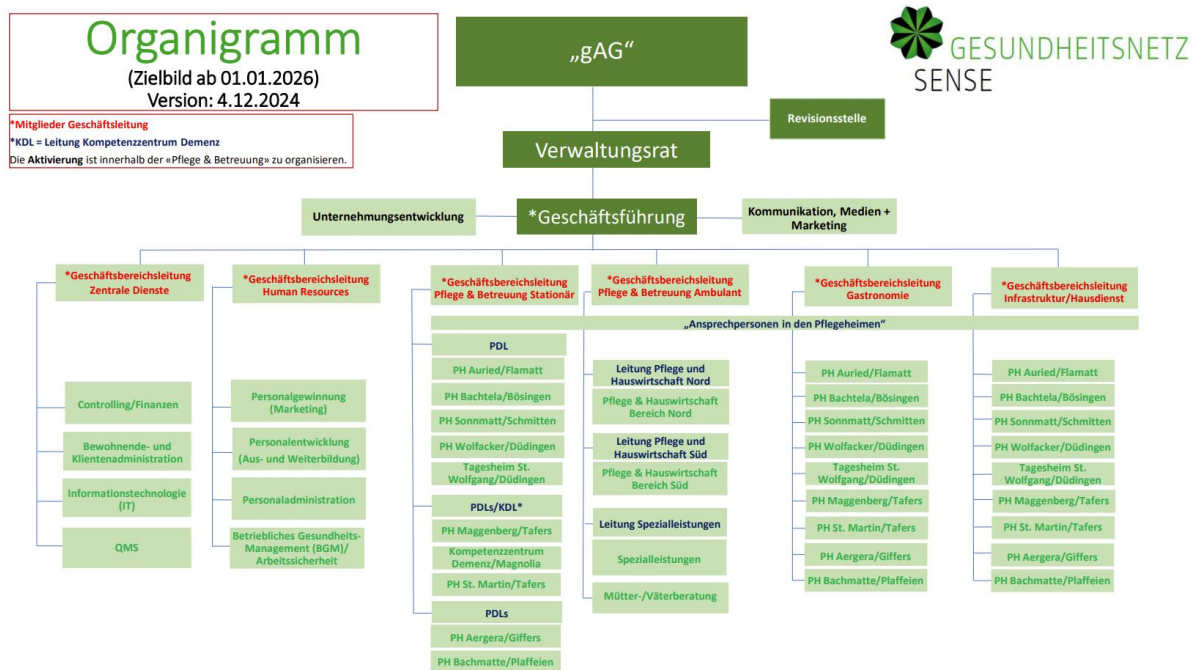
Organigramm
(Zielbild ab 01.01.2026)
Version: 4.12.2024

*Mitglieder Geschäftsleitung
*KDL = Leitung Kompetenzzentrum Demenz
Die **Aktivierung** ist innerhalb der «Pflege & Betreuung» zu organisieren.

„gAG"

GESUNDHEITSNETZ SENSE

Revisionsstelle

Verwaltungsrat

Unternehmungsentwicklung

*Geschäftsführung

Kommunikation, Medien + Marketing

*Geschäftsbereichsleitung Zentrale Dienste

Controlling/Finanzen
Bewohnende- und Klientenadministration
Informationstechnologie (IT)
QMS

*Geschäftsbereichsleitung Human Resources

Personalgewinnung (Marketing)
Personalentwicklung (Aus- und Weiterbildung)
Personaladministration
Betriebliches Gesundheits-Management (BGM)/ Arbeitssicherheit

*Geschäftsbereichsleitung Pflege & Betreuung Stationär

„Ansprechpersonen in den Pflegeheimen"

PDL
PH Auried/Flamatt
PH Bachtela/Bösingen
PH Sonnmatt/Schmitten
PH Wolfacker/Düdingen
Tagesheim St. Wolfgang/Düdingen
PDLs/KDL*
PH Maggenberg/Tafers
Kompetenzzentrum Demenz/Magnolia
PH St. Martin/Tafers
PDLs
PH Aergera/Giffers
PH Bachmatte/Plaffeien

*Geschäftsbereichsleitung Pflege & Betreuung Ambulant

Leitung Pflege und Hauswirtschaft Nord
Pflege & Hauswirtschaft Bereich Nord
Leitung Pflege und Hauswirtschaft Süd
Pflege & Hauswirtschaft Bereich Süd
Leitung Spezialleistungen
Spezialleistungen
Mütter-/Väterberatung

*Geschäftsbereichsleitung Gastronomie

PH Auried/Flamatt
PH Bachtela/Bösingen
PH Sonnmatt/Schmitten
PH Wolfacker/Düdingen
Tagesheim St. Wolfgang/Düdingen
PH Maggenberg/Tafers
PH St. Martin/Tafers
PH Aergera/Giffers
PH Bachmatte/Plaffeien

*Geschäftsbereichsleitung Infrastruktur/Hausdienst

PH Auried/Flamatt
PH Bachtela/Bösingen
PH Sonnmatt/Schmitten
PH Wolfacker/Düdingen
Tagesheim St. Wolfgang/Düdingen
PH Maggenberg/Tafers
PH St. Martin/Tafers
PH Aergera/Giffers
PH Bachmatte/Plaffeien